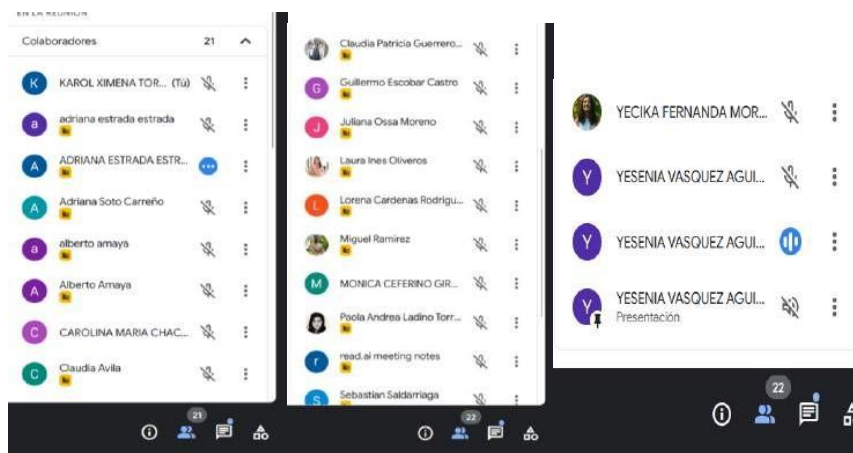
EN LA REUNIÓN

Colaboradores 21

K KAROL XIMENA TOR... (Tú)

a adriana estrada estrada

A ADRIANA ESTRADA ESTR...

A Adriana Soto Carreño

a alberto amaya

A Alberto Amaya

C CAROLINA MARIA CHAC...

C Claudia Avila

21

Claudia Patricia Guerrero...

G Guillermo Escobar Castro

J Juliana Ossa Moreno

Laura Ines Oliveros

L Lorena Cardenas Rodrigu...

Miguel Ramirez

M MONICA CEFERINO GIR...

Paola Andrea Ladino Torr...

r read.ai meeting notes

S Sebastian Saldarriaga

22

YECIKA FERNANDA MOR...

Y YESENIA VASQUEZ AGUI...

Y YESENIA VASQUEZ AGUI...

Y YESENIA VASQUEZ AGUI...
Presentación

22